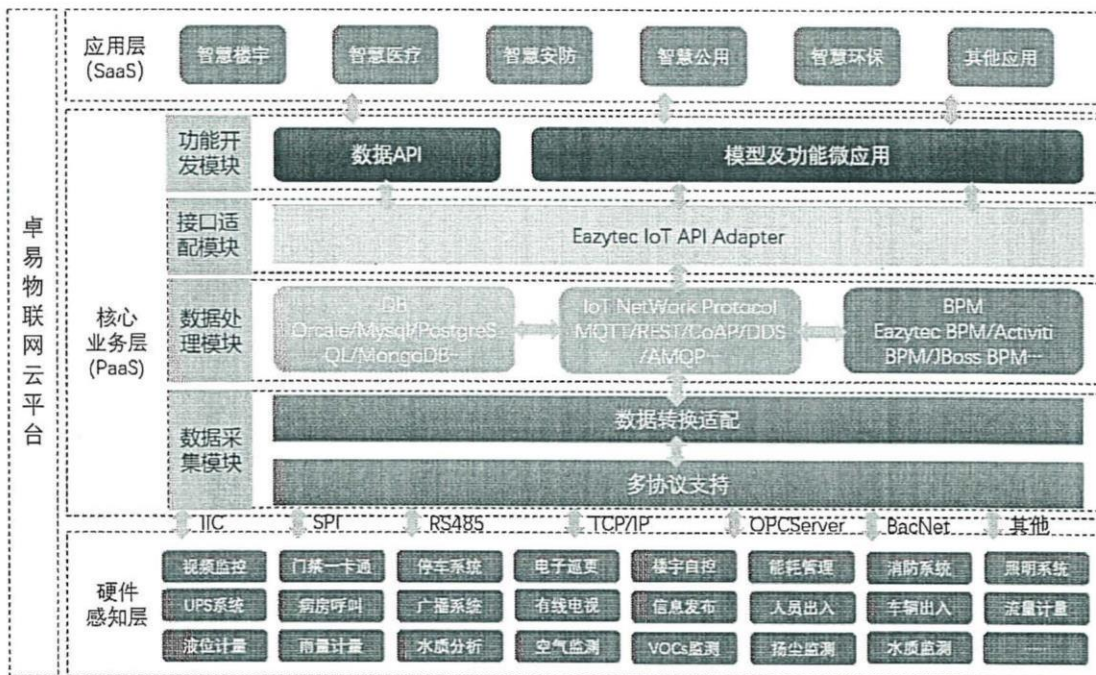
卓易物联网云平台

应用层 (SaaS)

智慧楼宇　智慧医疗　智慧安防　智慧公用　智慧环保　其他应用

核心业务层 (PaaS)

功能开发模块

数据API　模型及功能微应用

接口适配模块

Eazytec IoT API Adapter

数据处理模块

DB Orcale/Mysql/PostgreSQL/MongoDB…

IoT NetWork Protocol MQTT/REST/CoAP/DDS/AMQP…

BPM Eazytec BPM/Activiti BPM/JBoss BPM…

数据采集模块

数据转换适配

多协议支持

IIC　SPI　RS485　TCP/IP　OPCServer　BacNet　其他

硬件感知层

| 视频监控 | 门禁一卡通 | 停车系统 | 电子巡更 | 楼宇自控 | 能耗管理 | 消防系统 | 照明系统 |
|---|---|---|---|---|---|---|---|
| UPS系统 | 病房呼叫 | 广播系统 | 有线电视 | 信息发布 | 人员出入 | 车辆出入 | 流量计量 |
| 液位计量 | 雨量计量 | 水质分析 | 空气监测 | VOCs监测 | 扬尘监测 | 水质监测 | …… |